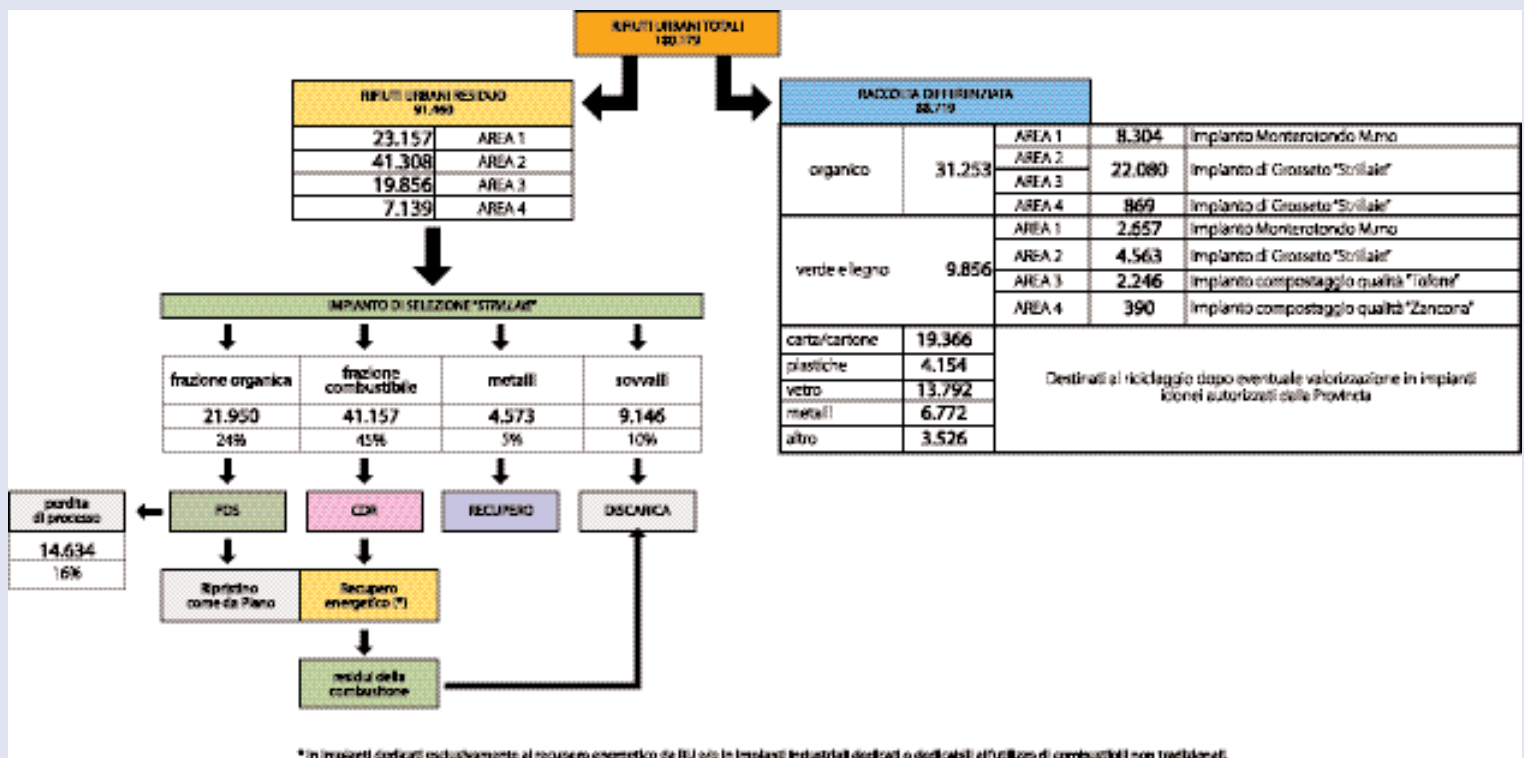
RIFIUTI URBANI TOTALI
180.179

RIFIUTI URBANI RESIDUO
91.460

| | |
|---|---|
| 23.157 | AREA 1 |
| 41.308 | AREA 2 |
| 19.856 | AREA 3 |
| 7.139 | AREA 4 |

RACCOLTA DIFFERENZIATA
88.719

| | | | | |
|---|---|---|---|---|
| organico | 31.253 | AREA 1 | 8.304 | Impianto Monterotondo M.mo |
| | | AREA 2 | 22.080 | Impianto di Grosseto "Strillaie" |
| | | AREA 3 | | |
| | | AREA 4 | 869 | Impianto di Grosseto "Strillaie" |
| verde e legno | 9.856 | AREA 1 | 2.657 | Impianto Monterotondo M.mo |
| | | AREA 2 | 4.563 | Impianto di Grosseto "Strillaie" |
| | | AREA 3 | 2.246 | Impianto compostaggio qualità "Tafone" |
| | | AREA 4 | 390 | Impianto compostaggio qualità "Zancona" |

| | | |
|---|---|---|
| carta/cartone | 19.366 | Destinati al riciclaggio dopo eventuale valorizzazione in impianti idonei autorizzati dalla Provincia |
| plastiche | 4.154 | |
| vetro | 13.792 | |
| metalli | 6.772 | |
| altro | 3.526 | |

IMPIANTO DI SELEZIONE "STRILLAIE"

| frazione organica | frazione combustibile | metalli | sovvalli |
|---|---|---|---|
| 21.950 | 41.157 | 4.573 | 9.146 |
| 24% | 45% | 5% | 10% |

perdita di processo
14.634
16%

FOS
CDR
RECUPERO
DISCARICA

Ripristino come da Piano
Recupero energetico (*)

residui della combustione

* in impianti dedicati esclusivamente al recupero energetico da RU e/o in impianti industriali dedicati o dedicabili all'utilizzo di combustibili non tradizionali.